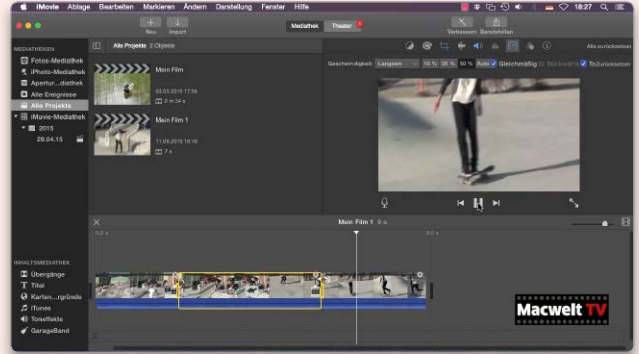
iMovie Ablage Bearbeiten Markieren Ändern Darstellung Fenster Hilfe

18:27

Neu Import

Mediathek Theater

Verbessern Bereitstellen

MEDIATHEKEN

Fotos-Mediathek

iPhoto-Mediathek

Apertur...diathek

Alle Ereignisse

Alle Projekte

iMovie-Mediathek

2015

29.04.15

Alle Projekte 2 Objekte

Main Film

03.05.2015 17:58

2 m 34 s

Main Film 1

11.05.2015 18:16

7 s

Alle zurücksetzen

Geschwindigkeit: Langsam 10 % 25 % 50 % Auto Gleichmäßig Rückwärts Tonhöhe beibehalten

Main Film 1 9 s

0,0 s

3,0 s

INHALTSMEDIATHEK

Übergänge

Titel

Karten...rgründe

iTunes

Toneffekte

GarageBand

Macwelt TV